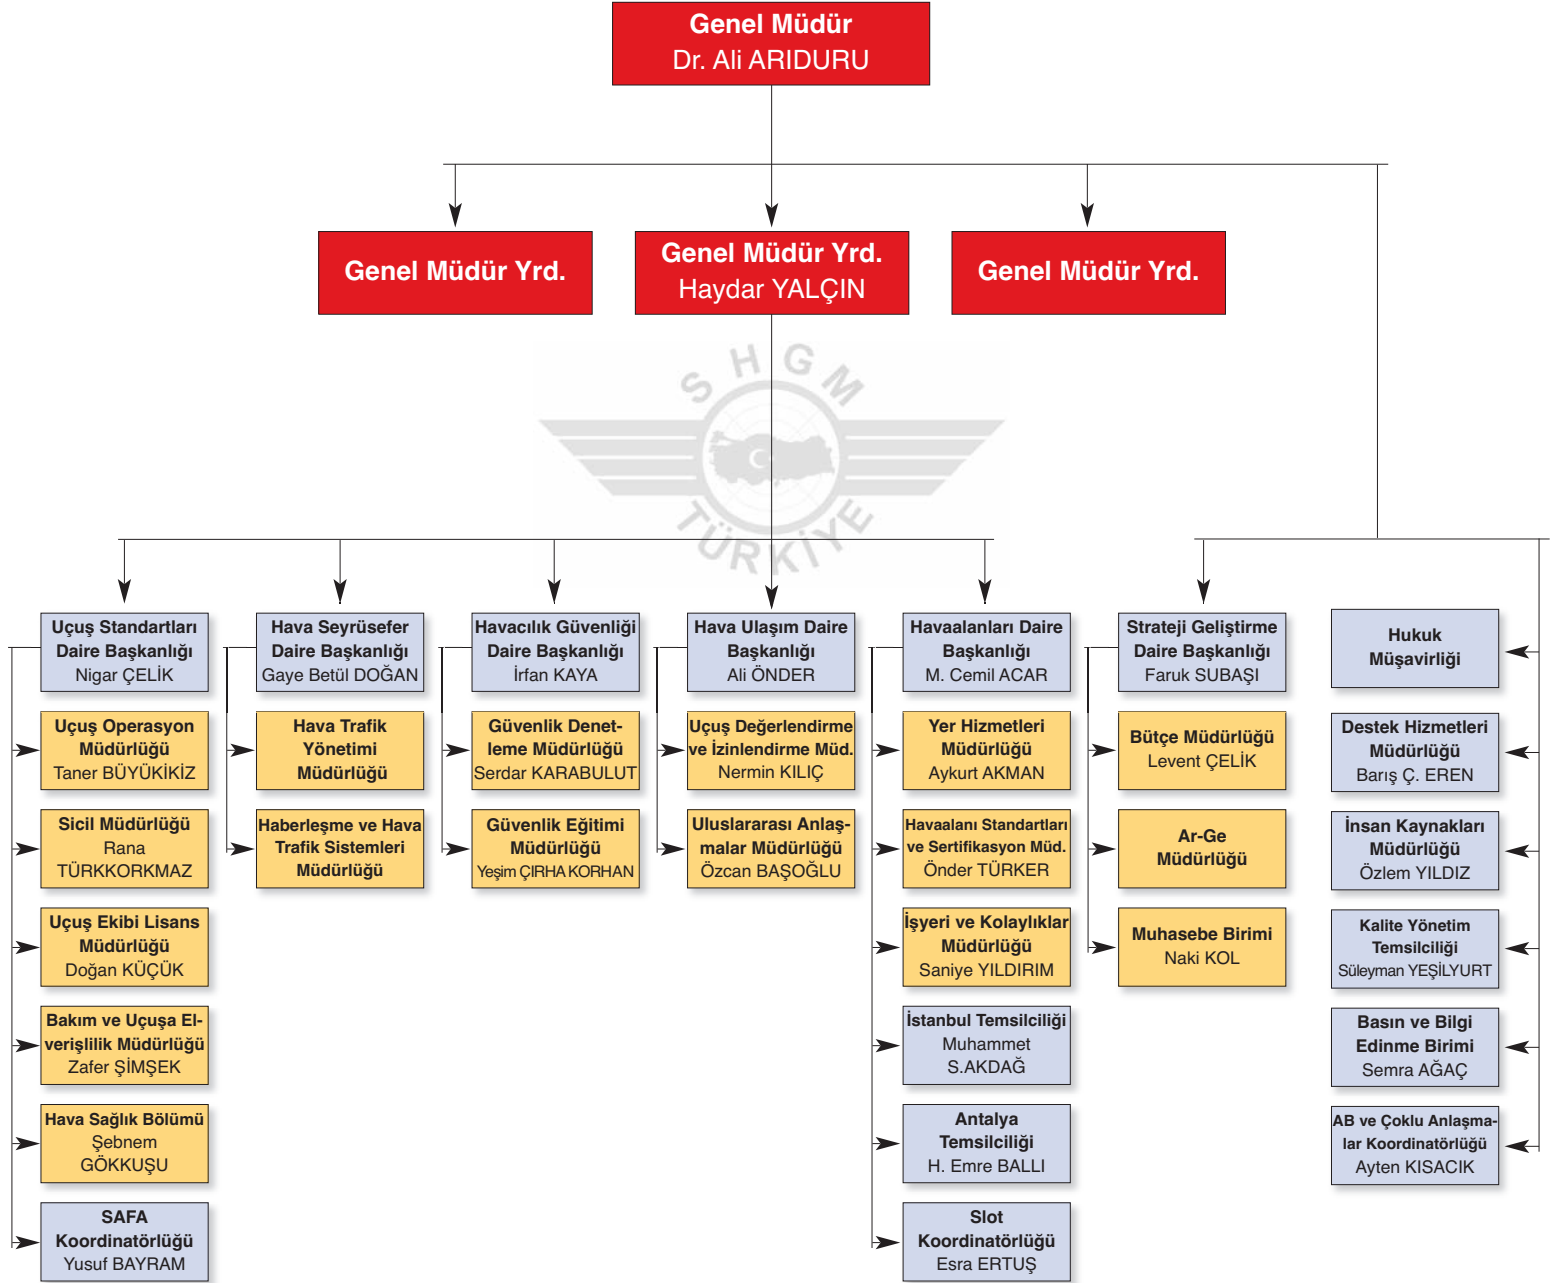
Genel Müdür
Dr. Ali ARIDURU

Genel Müdür Yrd.

Genel Müdür Yrd.
Haydar YALÇIN

Genel Müdür Yrd.

SHGM
TÜRKİYE

Uçuş Standartları Daire Başkanlığı
Nigar ÇELİK

Uçuş Operasyon Müdürlüğü
Taner BÜYÜKİKİZ

Sicil Müdürlüğü
Rana TÜRKKORKMAZ

Uçuş Ekibi Lisans Müdürlüğü
Doğan KÜÇÜK

Bakım ve Uçuşa Elverişlilik Müdürlüğü
Zafer ŞİMŞEK

Hava Sağlık Bölümü
Şebnem GÖKKUŞU

SAFA Koordinatörlüğü
Yusuf BAYRAM

Hava Seyrüsefer Daire Başkanlığı
Gaye Betül DOĞAN

Hava Trafik Yönetimi Müdürlüğü

Haberleşme ve Hava Trafik Sistemleri Müdürlüğü

Havacılık Güvenliği Daire Başkanlığı
İrfan KAYA

Güvenlik Denetleme Müdürlüğü
Serdar KARABULUT

Güvenlik Eğitimi Müdürlüğü
Yeşim ÇIRHA KORHAN

Hava Ulaşım Daire Başkanlığı
Ali ÖNDER

Uçuş Değerlendirme ve İzinlendirme Müd.
Nermin KILIÇ

Uluslararası Anlaşmalar Müdürlüğü
Özcan BAŞOĞLU

Havaalanları Daire Başkanlığı
M. Cemil ACAR

Yer Hizmetleri Müdürlüğü
Aykurt AKMAN

Havaalanı Standartları ve Sertifikasyon Müd.
Önder TÜRKER

İşyeri ve Kolaylıklar Müdürlüğü
Saniye YILDIRIM

İstanbul Temsilciliği
Muhammet S.AKDAĞ

Antalya Temsilciliği
H. Emre BALLI

Slot Koordinatörlüğü
Esra ERTUŞ

Strateji Geliştirme Daire Başkanlığı
Faruk SUBAŞI

Bütçe Müdürlüğü
Levent ÇELİK

Ar-Ge Müdürlüğü

Muhasebe Birimi
Naki KOL

Hukuk Müşavirliği

Destek Hizmetleri Müdürlüğü
Barış Ç. EREN

İnsan Kaynakları Müdürlüğü
Özlem YILDIZ

Kalite Yönetim Temsilciliği
Süleyman YEŞİLYURT

Basın ve Bilgi Edinme Birimi
Semra AĞAÇ

AB ve Çoklu Anlaşmalar Koordinatörlüğü
Ayten KISACIK